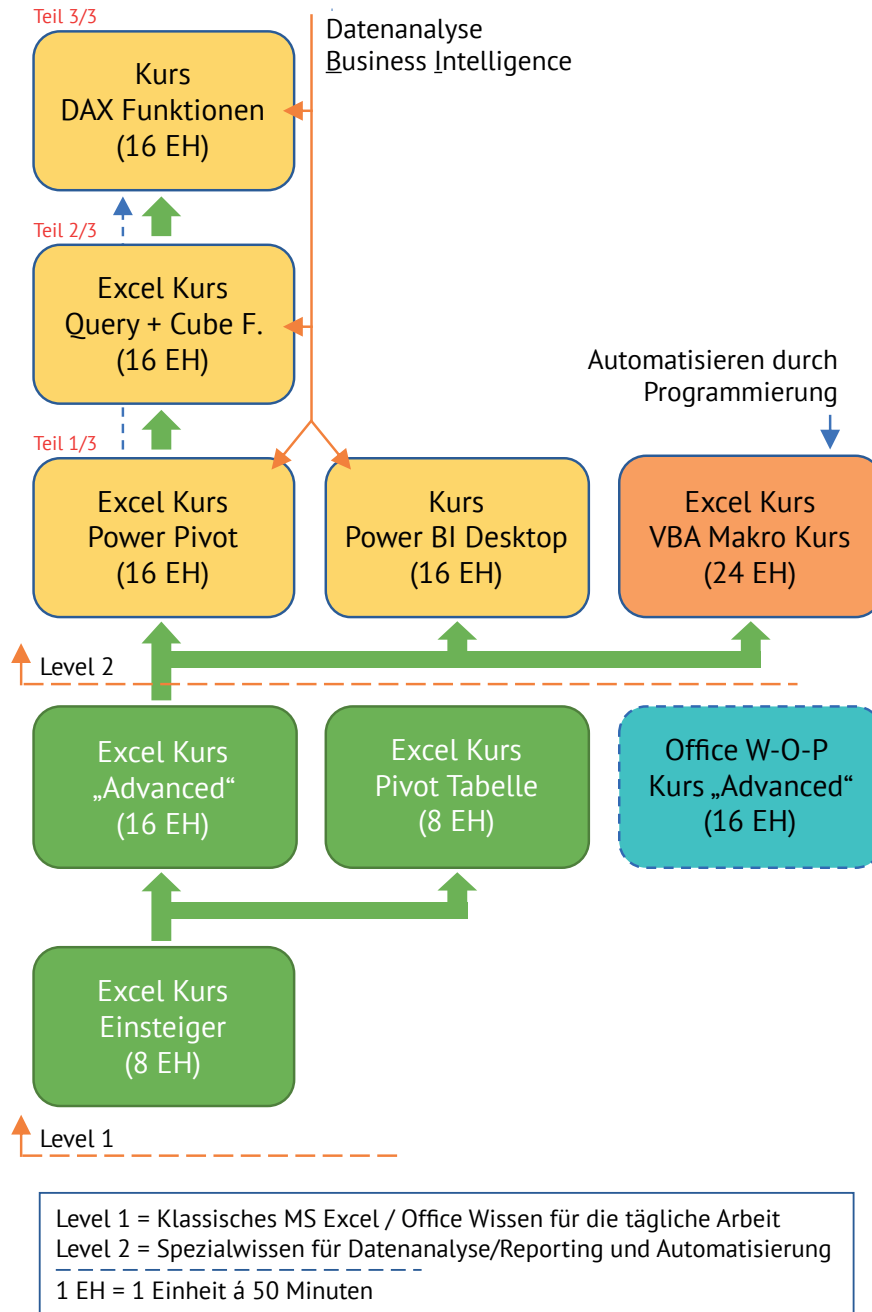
Teil 3/3

Kurs
DAX Funktionen
(16 EH)

Datenanalyse
Business Intelligence

Teil 2/3

Excel Kurs
Query + Cube F.
(16 EH)

Automatisieren durch
Programmierung

Teil 1/3

Excel Kurs
Power Pivot
(16 EH)

Kurs
Power BI Desktop
(16 EH)

Excel Kurs
VBA Makro Kurs
(24 EH)

Level 2

Excel Kurs
„Advanced“
(16 EH)

Excel Kurs
Pivot Tabelle
(8 EH)

Office W-O-P
Kurs „Advanced“
(16 EH)

Excel Kurs
Einsteiger
(8 EH)

Level 1

Level 1 = Klassisches MS Excel / Office Wissen für die tägliche Arbeit
Level 2 = Spezialwissen für Datenanalyse/Reporting und Automatisierung
1 EH = 1 Einheit á 50 Minuten